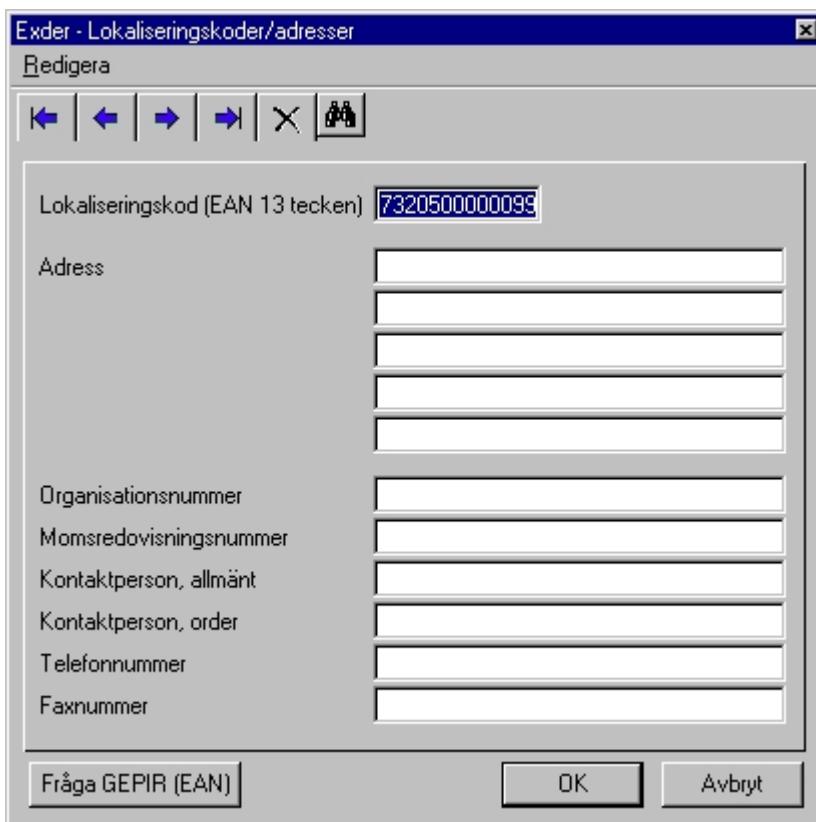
Exder - Lokaliseringskoder/adresser

Redigera

Lokaliseringskod (EAN 13 tecken) 7320500000099

Adress

Organisationsnummer

Momsredovisningsnummer

Kontaktperson, allmänt

Kontaktperson, order

Telefonnummer

Faxnummer

Fråga GEPIR (EAN)

OK

Avbryt